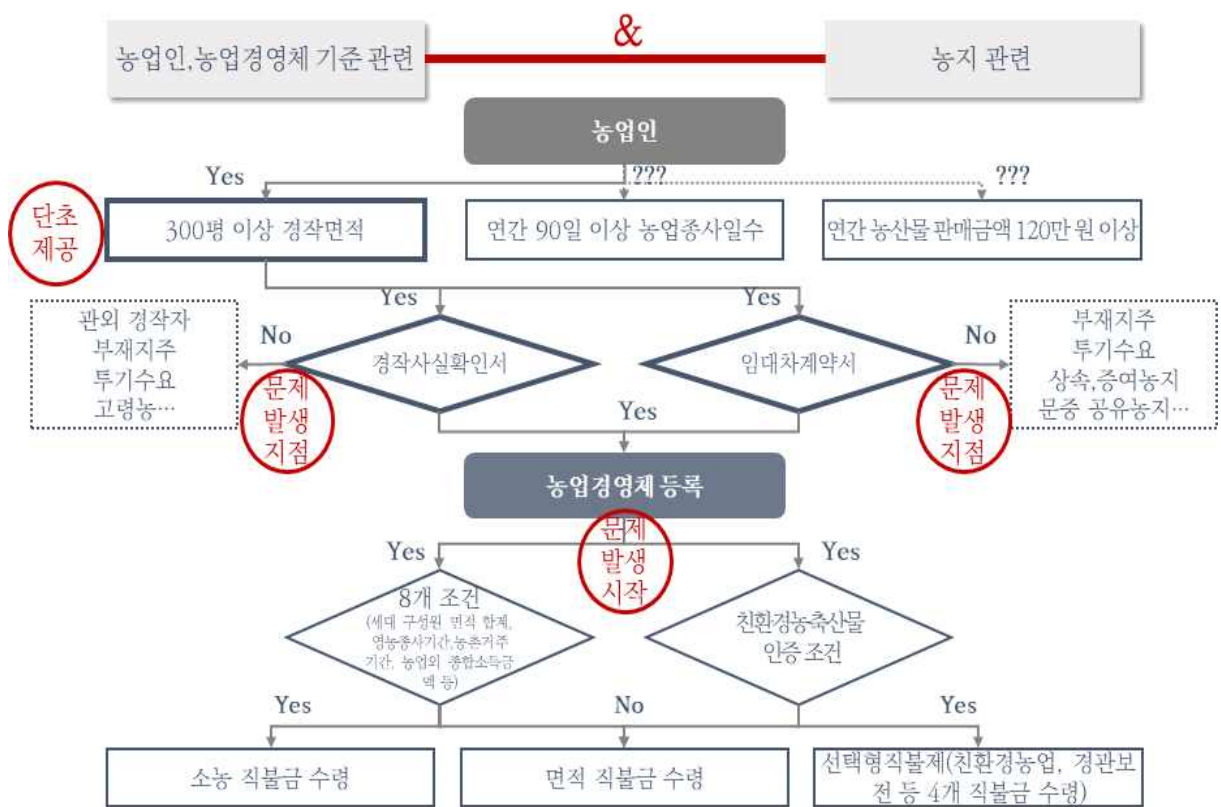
농업인,농업경영체 기준 관련

&

농지 관련

농업인

Yes

???

???

단초 제공

300평 이상 경작면적

연간 90일 이상 농업종사일수

연간 농산물 판매금액 120만 원 이상

Yes

Yes

관외 경작자
부재지주
투기수요
고령농…

No

경작사실확인서

임대차계약서

No

부재지주
투기수요
상속,증여농지
문중 공유농지…

문제 발생 지점

Yes

문제 발생 지점

농업경영체 등록

문제 발생 시작

Yes

Yes

8개 조건
(세대 구성원 면적 합계, 영농종사기간,농촌거주 기간, 농업외 종합소득금액 등)

친환경농축산물 인증 조건

Yes

No

Yes

소농 직불금 수령

면적 직불금 수령

선택형직불제(친환경농업, 경관보전 등 4개 직불금 수령)